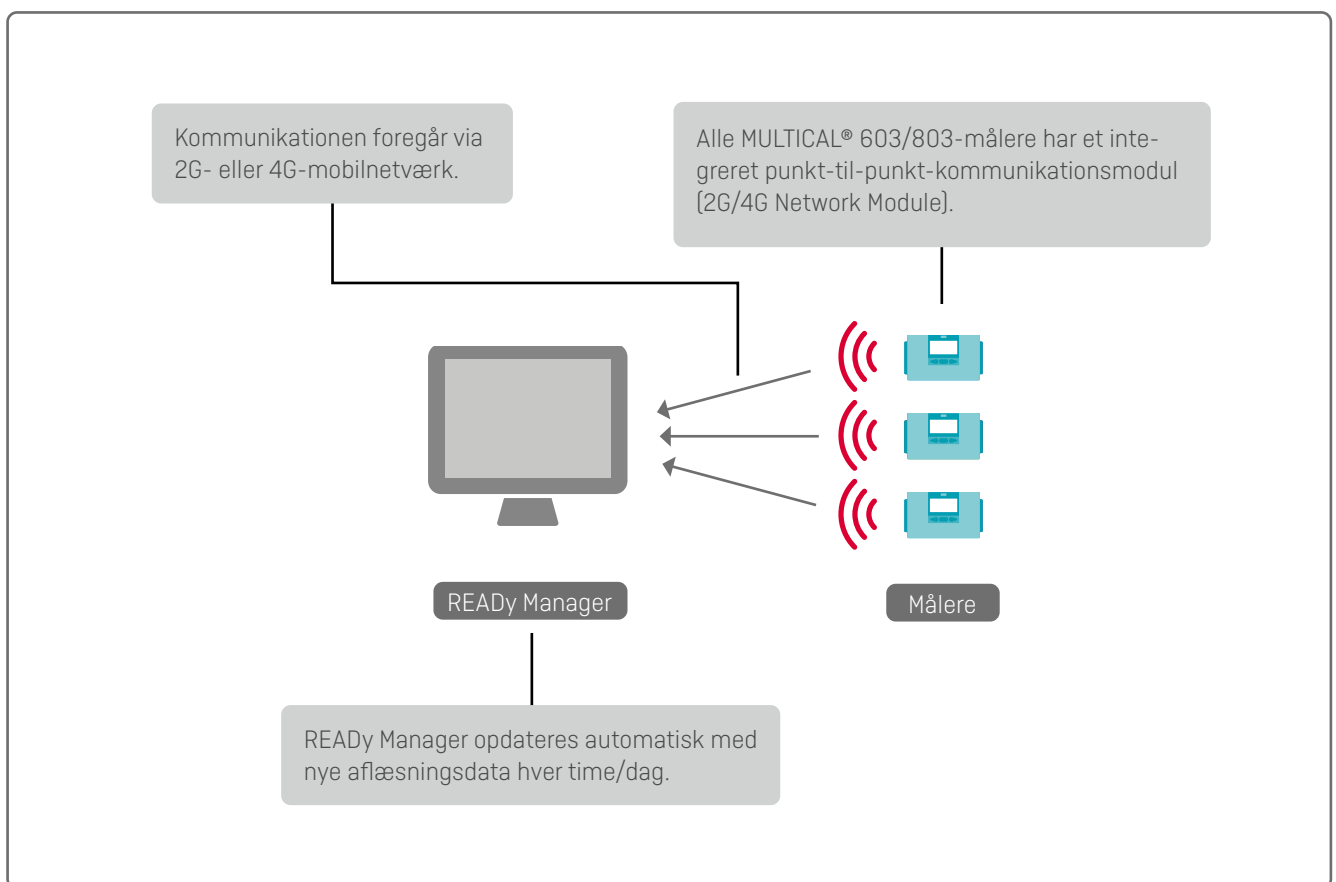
Kommunikationen foregår via 2G- eller 4G-mobilnetværk.

Alle MULTICAL® 603/803-målere har et integreret punkt-til-punkt-kommunikationsmodul (2G/4G Network Module).

READy Manager

Målere

READy Manager opdateres automatisk med nye aflæsningsdata hver time/dag.